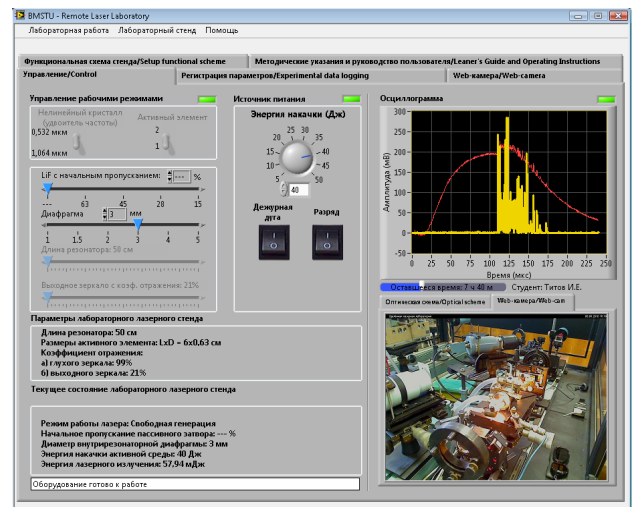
BMSTU - Remote Laser Laboratory

Лабораторная работа Лабораторный стенд Помощь

Функциональная схема стенда/Setup functional scheme
Методические указания и руководство пользователя/Leaner's Guide and Operating Instructions
Управление/Control
Регистрация параметров/Experimental data logging
Web-камера/Web-camera

Управление рабочими режимами

Нелинейный кристалл (удвоитель частоты)
0,532 мкм
1,064 мкм
Активный элемент
2
1

LiF с начальным пропусканием: --- %
--- 63 45 28 15
Диафрагма 3 мм
1 1.5 2 3 4 5
Длина резонатора: 50 см
Выходное зеркало с коэф. отражения: 21%

Источник питания

Энергия накачки (Дж)
5 10 15 20 25 30 35 40 45 50
40

Дежурная дуга
Разряд

Осциллограмма

300 250 200 150 100 50 0 -50 -100
Амплитуда (мВ)
0 25 50 75 100 125 150 175 200 225 250
Время (мкс)

Оставшееся время: 7 ч 40 м
Студент: Титов И.Е.

Оптическая схема/Optical scheme
Web-камера/Web-cam

Параметры лабораторного лазерного стенда

Длина резонатора: 50 см
Размеры активного элемента: LxD = 6x0.63 см
Коэффициент отражения:
а) глухого зеркала: 99%
б) выходного зеркала: 21%

Текущее состояние лабораторного лазерного стенда

Режим работы лазера: Свободная генерация
Начальное пропускание пассивного затвора: --- %
Диаметр внутрирезонаторной диафрагмы: 3 мм
Энергия накачки активной среды: 40 Дж
Энергия лазерного излучения: 57.94 мДж

Оборудование готово к работе